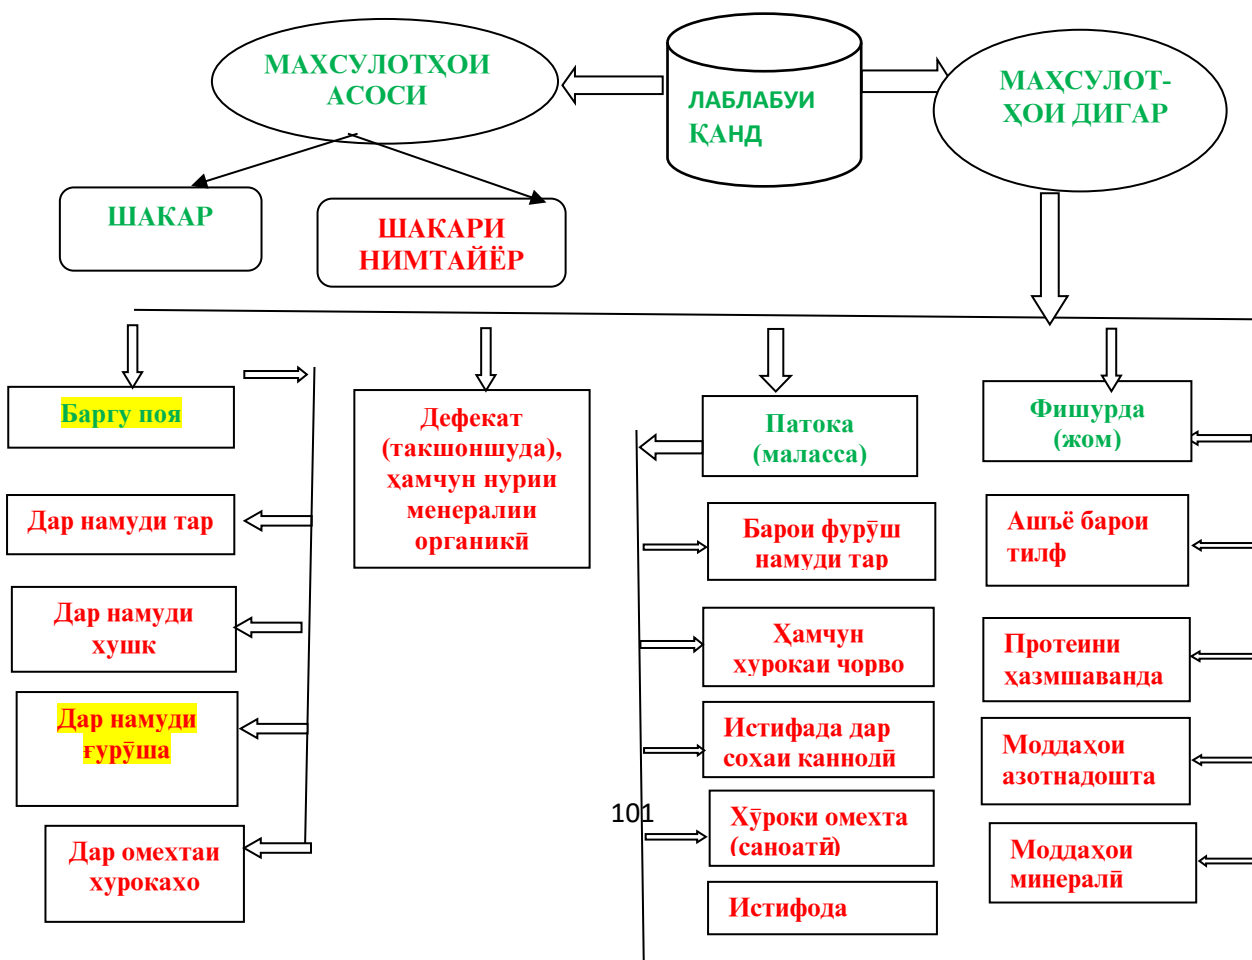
МАХСУЛОТҲОИ АСОСИ

ЛАБЛАБУИ ҚАНД

МАҲСУЛОТ-ҲОИ ДИГАР

ШАКАР

ШАКАРИ НИМТАЙЁР

Баргу поя

Дар намуди тар

Дар намуди хушк

Дар намуди ғурӯша

Дар омехтаи хурокахо

Дефекат (такшоншуда), ҳамчун нурии менералии органикӣ

Патока (маласса)

Барои фурӯш намуди тар

Ҳамчун хурокаи чорво

Истифада дар соҳаи каннодӣ

Хӯроки омехта (саноатӣ)

Истифода

Фишурда (жом)

Ашъё барои тилф

Протеини ҳазмшаванда

Моддаҳои азотнадошта

Моддаҳои минералӣ

101